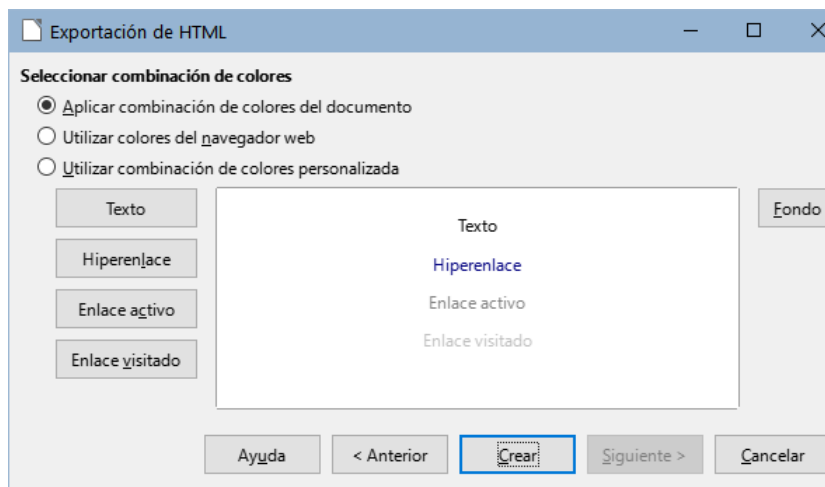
Exportación de HTML

Seleccionar combinación de colores

Aplicar combinación de colores del documento

Utilizar colores del navegador web

Utilizar combinación de colores personalizada

Texto

Hiperenlace

Enlace activo

Enlace visitado

Texto

Hiperenlace

Enlace activo

Enlace visitado

Fondo

Ayuda

< Anterior

Crear

Siguiente >

Cancelar